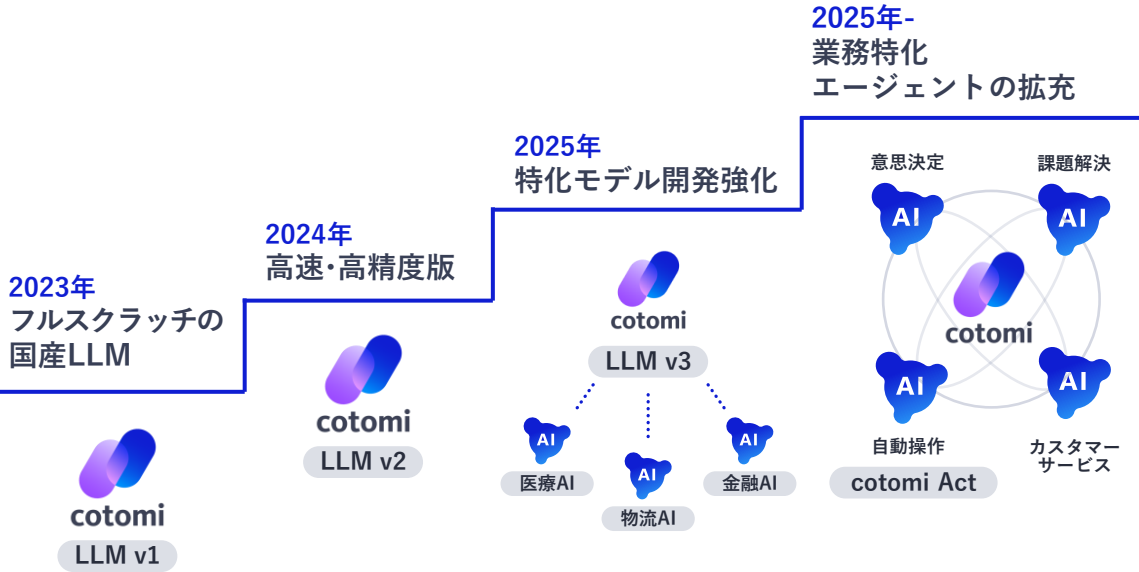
2025年-
業務特化
エージェントの拡充

2025年
特化モデル開発強化

2024年
高速・高精度版

2023年
フルスクラッチの
国産LLM

cotomi
LLM v1

cotomi
LLM v2

cotomi
LLM v3

AI
医療AI

AI
物流AI

AI
金融AI

意思決定
AI

課題解決
AI

cotomi

AI
自動操作

AI
カスタマーサービス

cotomi Act